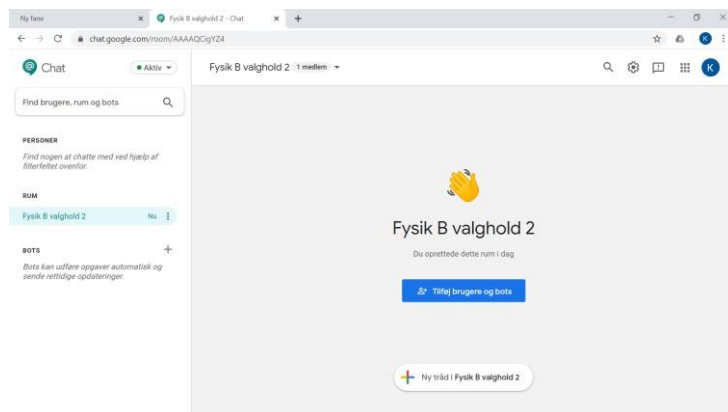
Ny fane
Fysik B valghold 2 - Chat
chat.google.com/room/AAAAQCigYZ4
K

Chat
Aktiv
Fysik B valghold 2 1 medlem

Find brugere, rum og bots

PERSONER
Find nogen at chatte med ved hjælp af filterfeltet ovenfor.

RUM
Fysik B valghold 2 Nu

BOTS
Bots kan udføre opgaver automatisk og sende rettidige opdateringer.

Fysik B valghold 2
Du oprettede dette rum i dag

Tilføj brugere og bots

Ny tråd i Fysik B valghold 2